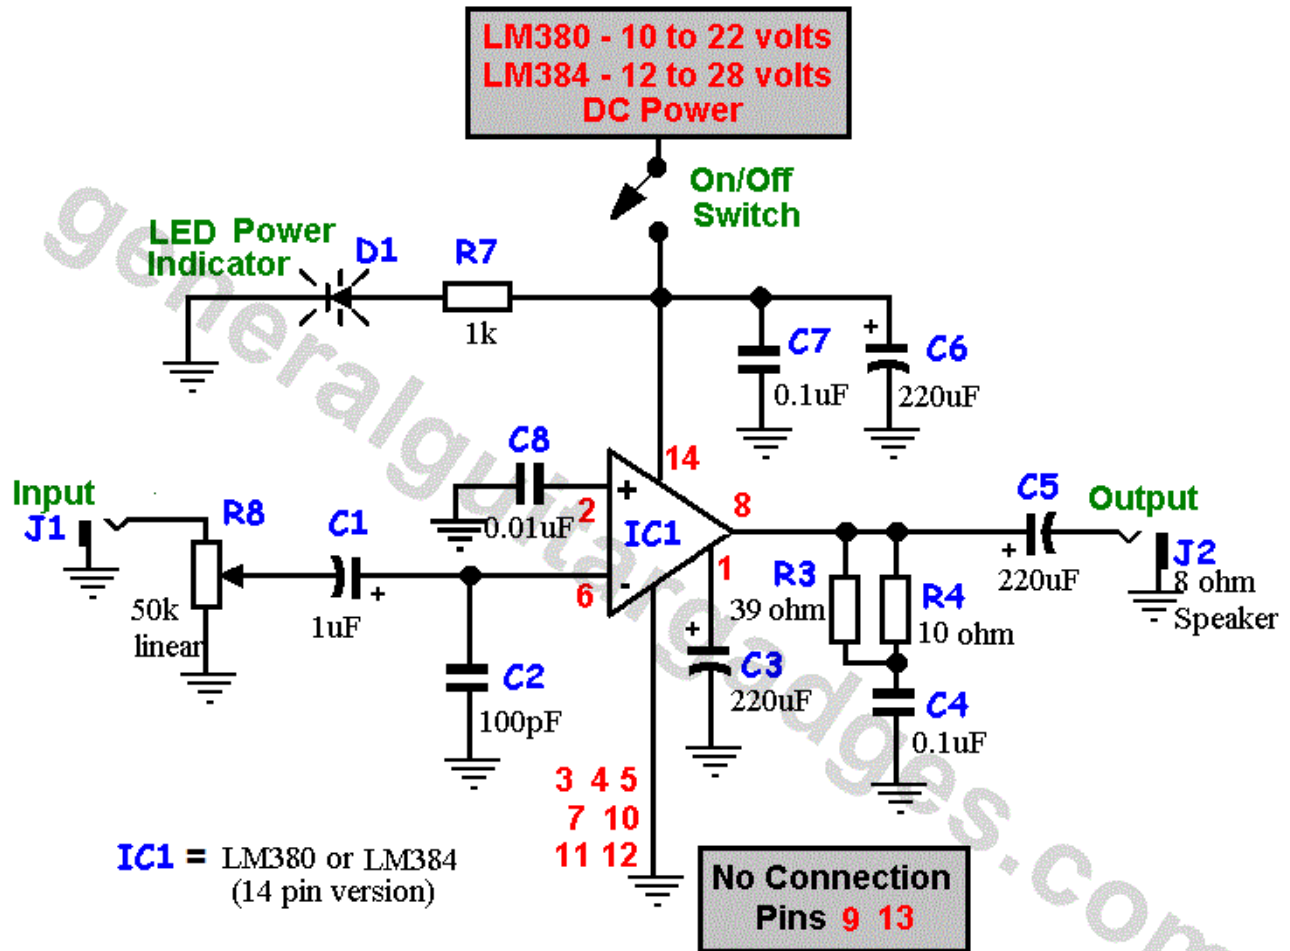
LM380 - 10 to 22 volts
LM384 - 12 to 28 volts
DC Power

On/Off
Switch

LED Power
Indicator

D1

R7

1k

C7

0.1uF

+

C6

220uF

C8

0.01uF

14

+

2

IC1

8

-

6

1

Input

J1

R8

50k
linear

C1

+

1uF

C2

100pF

+

C3

220uF

R3

39 ohm

R4

10 ohm

C4

0.1uF

C5

+

220uF

Output

J2

8 ohm
Speaker

3 4 5
7 10
11 12

IC1 = LM380 or LM384
(14 pin version)

No Connection
Pins 9 13

generalguitargadgets.com